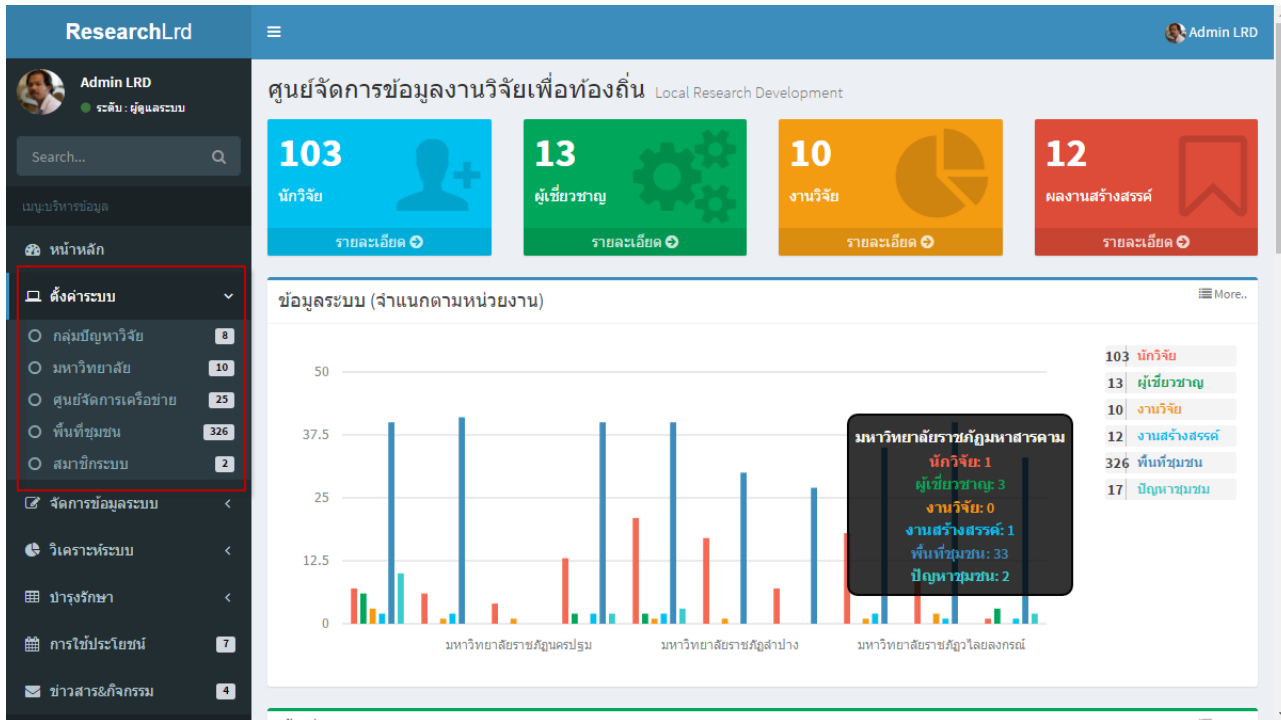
ResearchLrd

Admin LRD
ระดับ : ผู้ดูแลระบบ

Search...

เมนูบริหารข้อมูล

หน้าหลัก

ตั้งค่าระบบ

กลุ่มปัญหาวิจัย 8

มหาวิทยาลัย 10

ศูนย์จัดการเครือข่าย 25

พื้นที่ชุมชน 326

สมาชิกระบบ 2

จัดการข้อมูลระบบ

วิเคราะห์ระบบ

บำรุงรักษา

การใช้ประโยชน์ 7

ข่าวสาร&กิจกรรม 4

Admin LRD

ศูนย์จัดการข้อมูลงานวิจัยเพื่อท้องถิ่น Local Research Development

103
นักวิจัย
รายละเอียด

13
ผู้เชี่ยวชาญ
รายละเอียด

10
งานวิจัย
รายละเอียด

12
ผลงานสร้างสรรค์
รายละเอียด

ข้อมูลระบบ (จำแนกตามหน่วยงาน)

More..

50
37.5
25
12.5
0

มหาวิทยาลัยราชภัฏนครปฐม
มหาวิทยาลัยราชภัฏลำปาง
มหาวิทยาลัยราชภัฏวไลยลงกรณ์

มหาวิทยาลัยราชภัฏมหาสารคาม
นักวิจัย: 1
ผู้เชี่ยวชาญ: 3
งานวิจัย: 0
งานสร้างสรรค์: 1
พื้นที่ชุมชน: 33
ปัญหาชุมชน: 2

103 นักวิจัย
13 ผู้เชี่ยวชาญ
10 งานวิจัย
12 งานสร้างสรรค์
326 พื้นที่ชุมชน
17 ปัญหาชุมชน